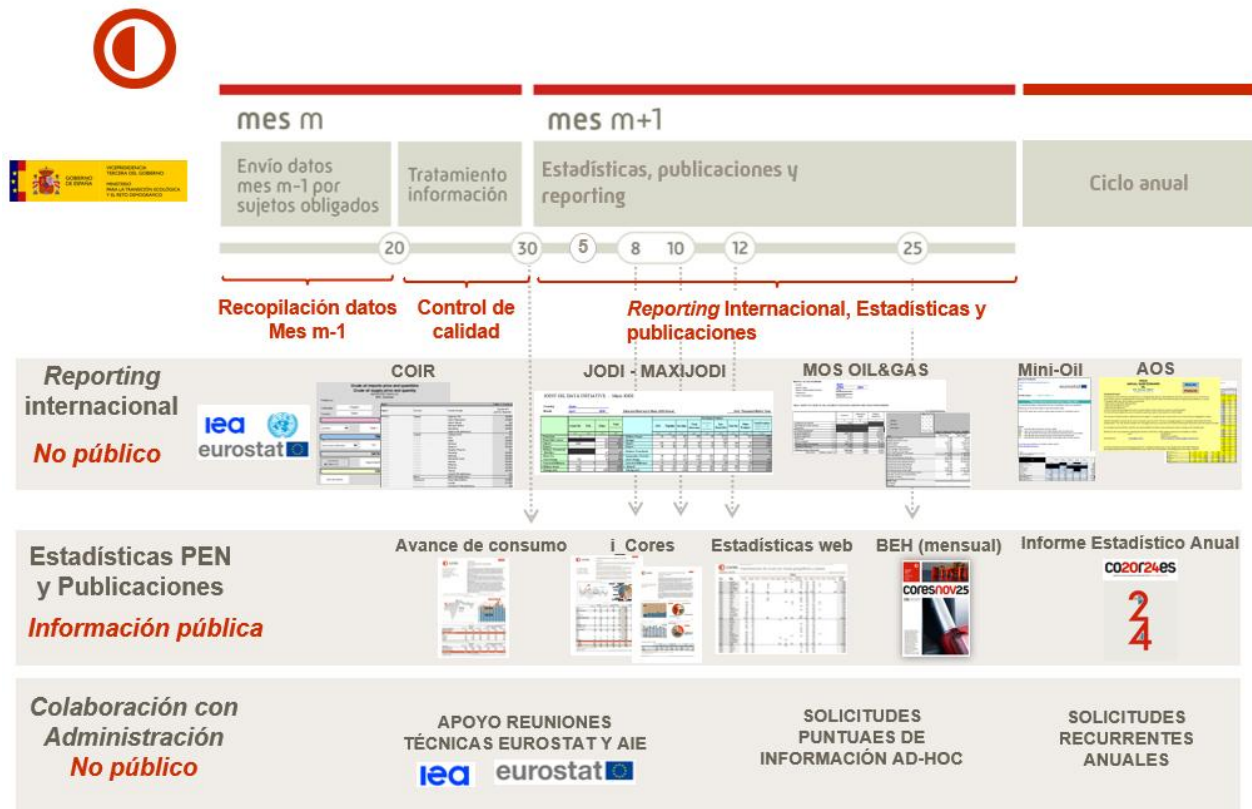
VICEPRESIDENCIA TERCERA DEL GOBIERNO
GOBIERNO DE ESPAÑA
MINISTERIO PARA LA TRANSICIÓN ECOLÓGICA Y EL RETO DEMOGRÁFICO

mes m

mes m+1

Envío datos mes m-1 por sujetos obligados

Tratamiento información

Estadísticas, publicaciones y reporting

Ciclo anual

20 30 5 8 10 12 25

Recopilación datos Mes m-1

Control de calidad

Reporting Internacional, Estadísticas y publicaciones

Reporting internacional
No público

iea
eurostat

COIR

JODI - MAXIJODI

MOS OIL&GAS

Mini-Oil

AOS

Estadísticas PEN y Publicaciones
Información pública

Avance de consumo

i_Cores

Estadísticas web

BEH (mensual)

coresnov25

Informe Estadístico Anual

co2or24es

24

Colaboración con Administración
No público

APOYO REUNIONES TÉCNICAS EUROSTAT Y AIE

iea
eurostat

SOLICITUDES PUNTUAES DE INFORMACIÓN AD-HOC

SOLICITUDES RECURRENTES ANUALES